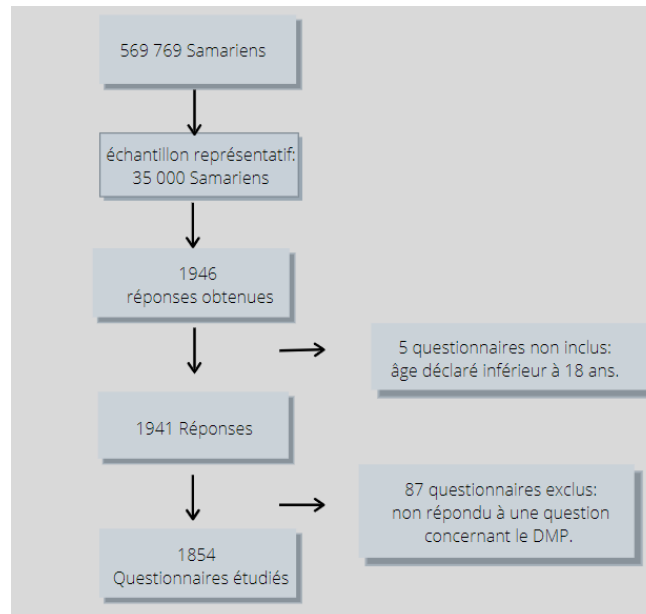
569 769 Samariens

échantillon représentatif: 35 000 Samariens

1946 réponses obtenues

5 questionnaires non inclus: âge déclaré inférieur à 18 ans.

1941 Réponses

87 questionnaires exclus: non répondu à une question concernant le DMP.

1854 Questionnaires étudiés